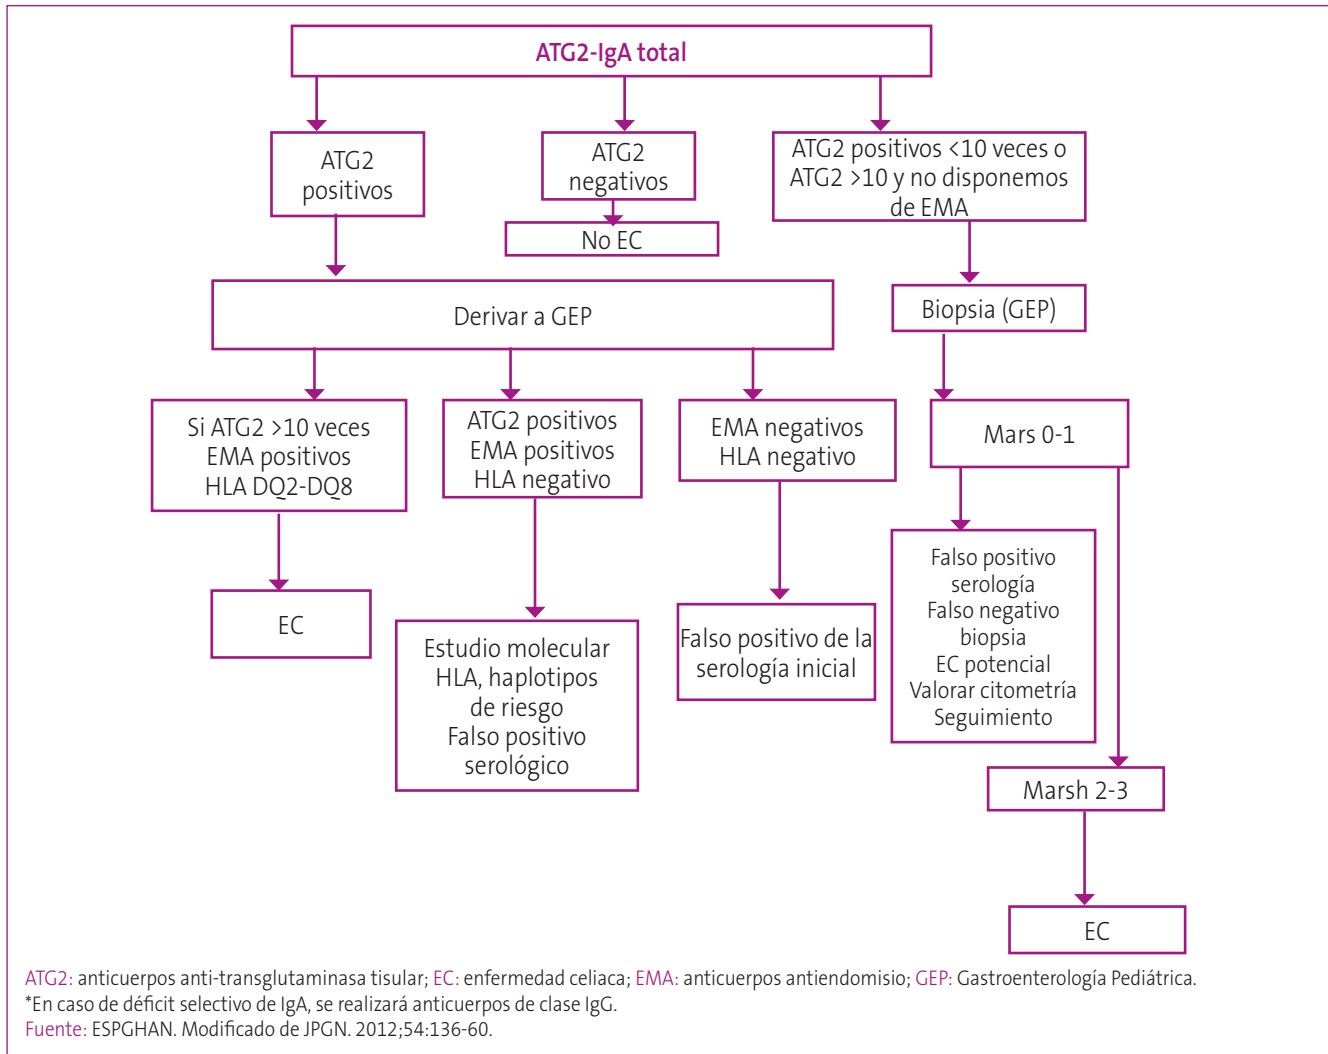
ATG2-IgA total

ATG2 positivos

ATG2 negativos

No EC

ATG2 positivos <10 veces o ATG2 >10 y no disponemos de EMA

Derivar a GEP

Biopsia (GEP)

Si ATG2 >10 veces EMA positivos HLA DQ2-DQ8

ATG2 positivos EMA positivos HLA negativo

EMA negativos HLA negativo

Mars 0-1

EC

Estudio molecular HLA, haplotipos de riesgo Falso positivo serológico

Falso positivo de la serología inicial

Falso positivo serología Falso negativo biopsia EC potencial Valorar citometría Seguimiento

Marsh 2-3

EC

ATG2: anticuerpos anti-transglutaminasa tisular; EC: enfermedad celiaca; EMA: anticuerpos antiendomisio; GEP: Gastroenterología Pediátrica.
*En caso de déficit selectivo de IgA, se realizará anticuerpos de clase IgG.
Fuente: ESPGHAN. Modificado de JPGN. 2012;54:136-60.